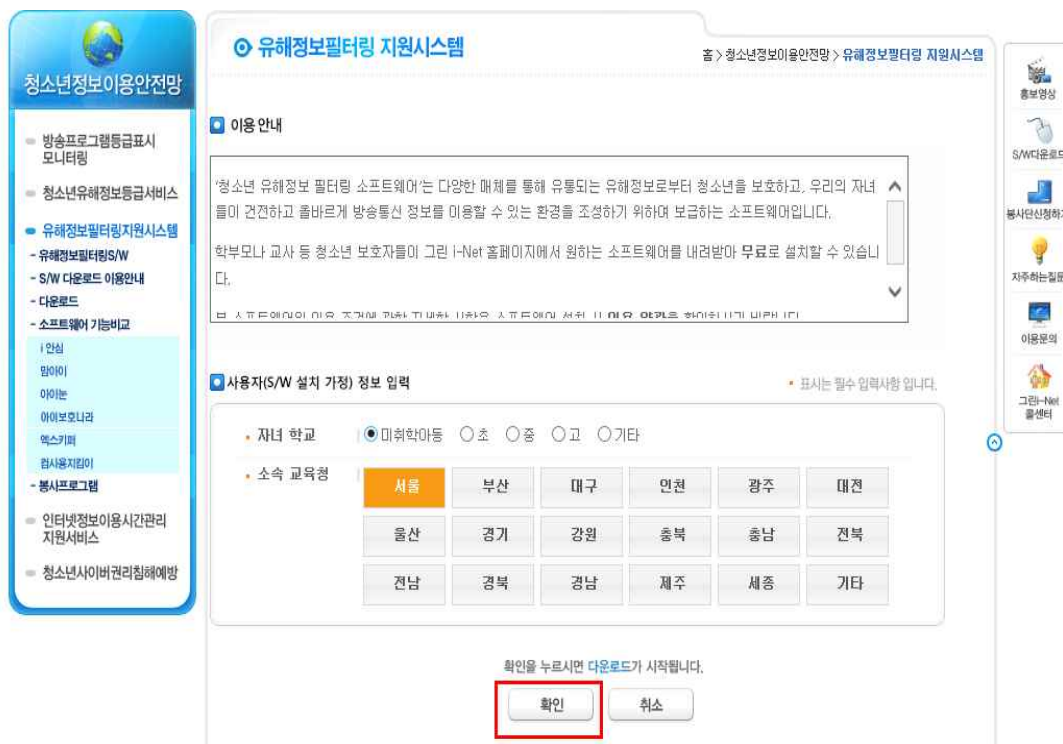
청소년정보이용안전망

방송프로그램등급표시 모니터링

청소년유해정보등급서비스

유해정보필터링지원시스템

- 유해정보필터링S/W
- S/W 다운로드 이용안내
- 다운로드
- 소프트웨어 기능비교

i 안심

맘아이

아이눈

아이보호나라

엑스키퍼

컴사용지킴이

- 봉사프로그램

인터넷정보이용시간관리 지원서비스

청소년사이버권리침해예방

유해정보필터링 지원시스템

홈 > 청소년정보이용안전망 > 유해정보필터링 지원시스템

이용 안내

'청소년 유해정보 필터링 소프트웨어'는 다양한 매체를 통해 유통되는 유해정보로부터 청소년을 보호하고, 우리의 자녀들이 건전하고 올바르게 방송통신 정보를 이용할 수 있는 환경을 조성하기 위하여 보급하는 소프트웨어입니다.

학부모나 교사 등 청소년 보호자들이 그린 I-Net 홈페이지에서 원하는 소프트웨어를 내려받아 무료로 설치할 수 있습니다.

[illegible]

사용자(S/W 설치 가정) 정보 입력

• 표시는 필수 입력사항 입니다.

• 자녀 학교 | 미취학아동 초 중 고 기타

• 소속 교육청

| 서울 | 부산 | 대구 | 인천 | 광주 | 대전 |
|---|---|---|---|---|---|
| 울산 | 경기 | 강원 | 충북 | 충남 | 전북 |
| 전남 | 경북 | 경남 | 제주 | 세종 | 기타 |

확인을 누르시면 다운로드가 시작됩니다.

확인 취소

홍보영상

S/W다운로드

봉사단신청하기

자주하는질문

이용문의

그린i-Net 홀센터